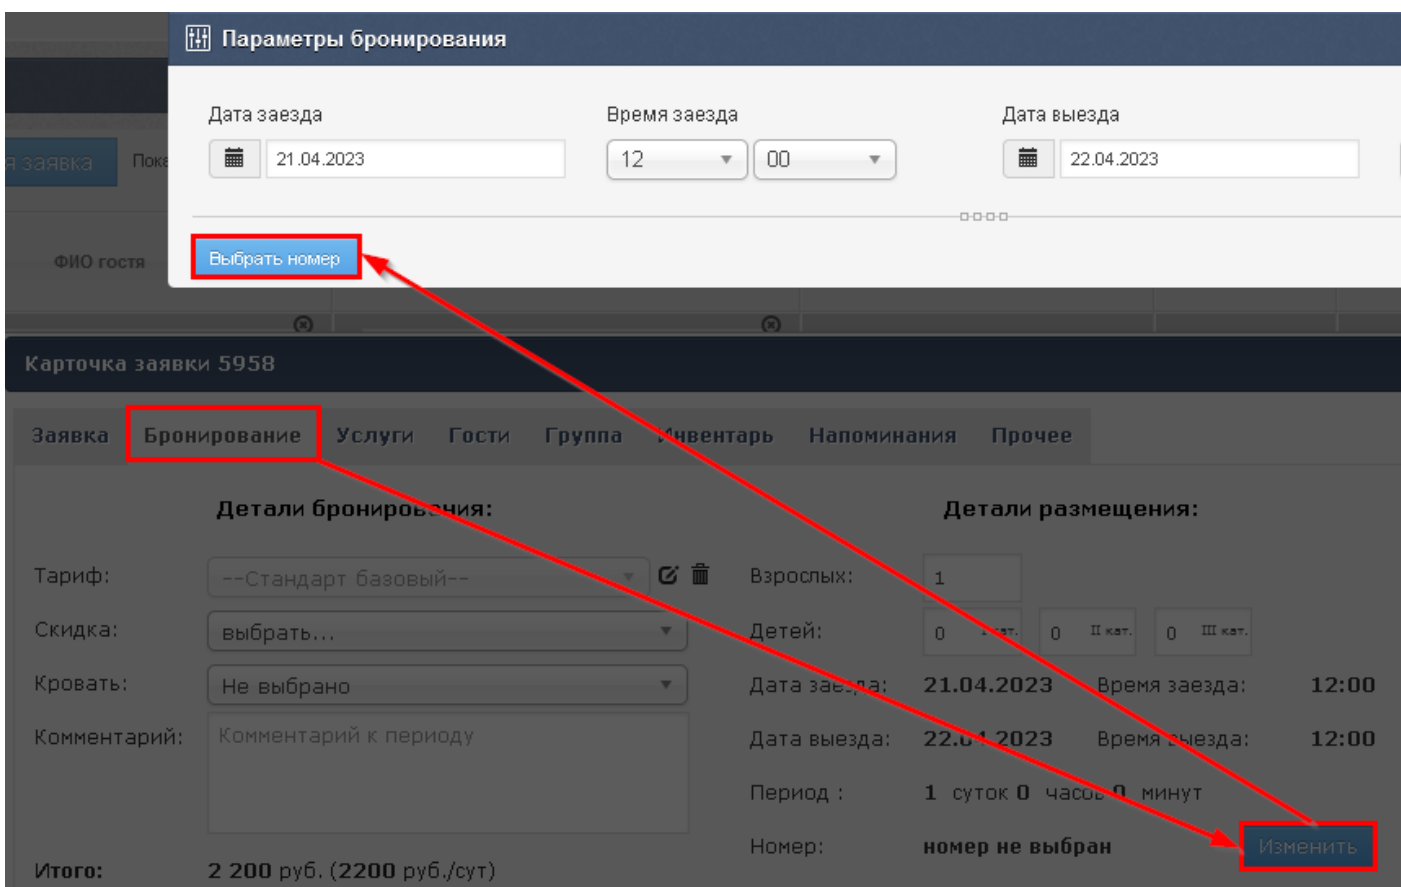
Параметры бронирования

Дата заезда
21.04.2023

Время заезда
12
00

Дата выезда
22.04.2023

Выбрать номер

я заявка Пока

ФИО гостя

Карточка заявки 5958

Заявка Бронирование Услуги Гости Группа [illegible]нвентарь Напоминания Прочее

Детали бронирования:

Тариф: --Стандарт базовый--

Скидка: выбрать...

Кровать: Не выбрано

Комментарий: Комментарий к периоду

Итого: 2 200 руб. (2200 руб./сут)

Детали размещения:

Взрослых: 1

Детей: 0 I кат. 0 II кат. 0 III кат.

Дата заезда: 21.04.2023 Время заезда: 12:00

Дата выезда: 22.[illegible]2023 Время выезда: 12:00

Период : 1 суток 0 часов 0 минут

Номер: номер не выбран

Изменить